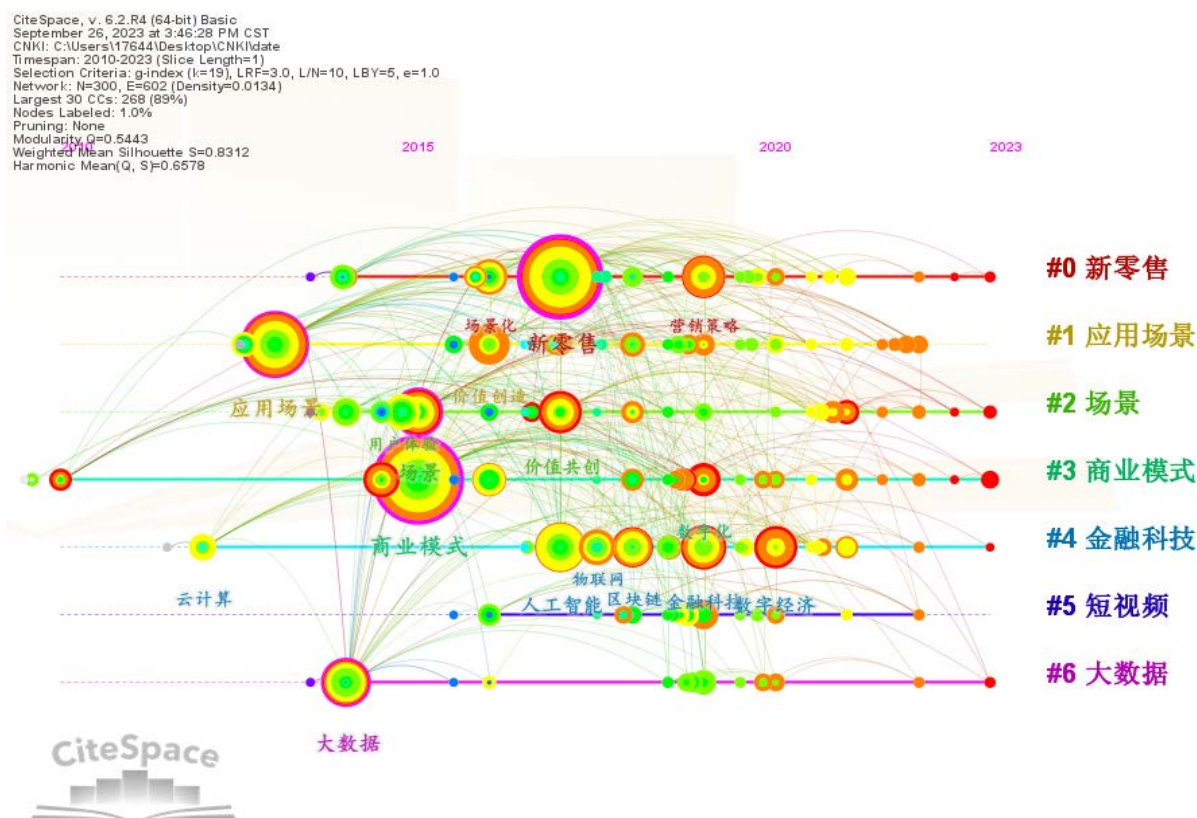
CiteSpace, v. 6.2.R4 (64-bit) Basic
September 26, 2023 at 3:46:28 PM CST
CNKI: C:\Users\17644\Desktop\CNKI\date
Timespan: 2010-2023 (Slice Length=1)
Selection Criteria: g-index (k=19), LRF=3.0, L/N=10, LBY=5, e=1.0
Network: N=300, E=602 (Density=0.0134)
Largest 30 CCs: 268 (89%)
Nodes Labeled: 1.0%
Pruning: None
Modularity Q=0.5443
Weighted Mean Silhouette S=0.8312
Harmonic Mean(Q, S)=0.6578

2010 2015 2020 2023

#0 新零售
#1 应用场景
#2 场景
#3 商业模式
#4 金融科技
#5 短视频
#6 大数据

场景化
新零售
营销策略
应用场景
价值创造
用户体验
场景
价值共创
商业模式
数字化
物联网
云计算
人工智能
区块链
金融科技
数字经济
大数据

CiteSpace